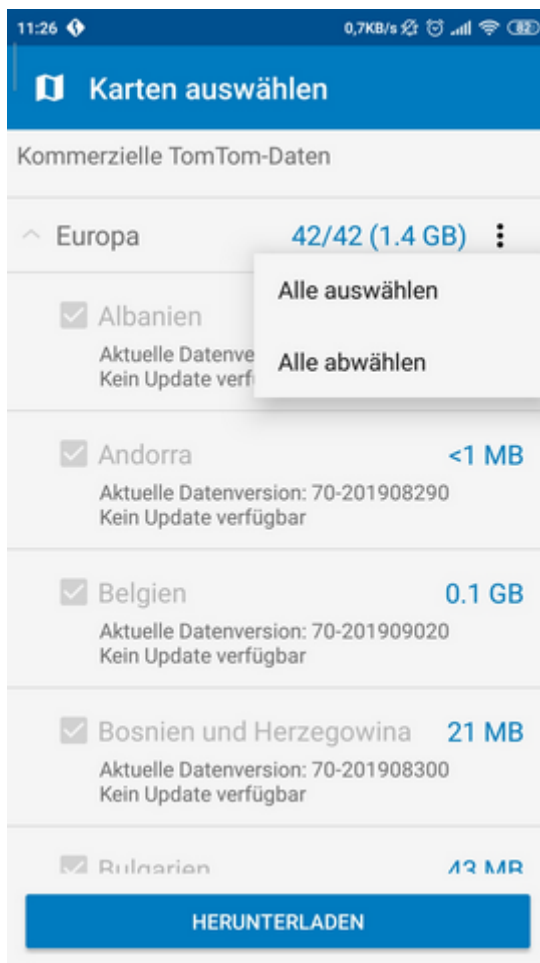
11:26 0,7KB/s 82

Karten auswählen

Kommerzielle TomTom-Daten

Europa 42/42 (1.4 GB)

Alle auswählen

Alle abwählen

Albanien
Aktuelle Datenve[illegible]
Kein Update verf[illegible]

Andorra <1 MB
Aktuelle Datenversion: 70-201908290
Kein Update verfügbar

Belgien 0.1 GB
Aktuelle Datenversion: 70-201909020
Kein Update verfügbar

Bosnien und Herzegowina 21 MB
Aktuelle Datenversion: 70-201908300
Kein Update verfügbar

Bulgarien 43 MB

HERUNTERLADEN